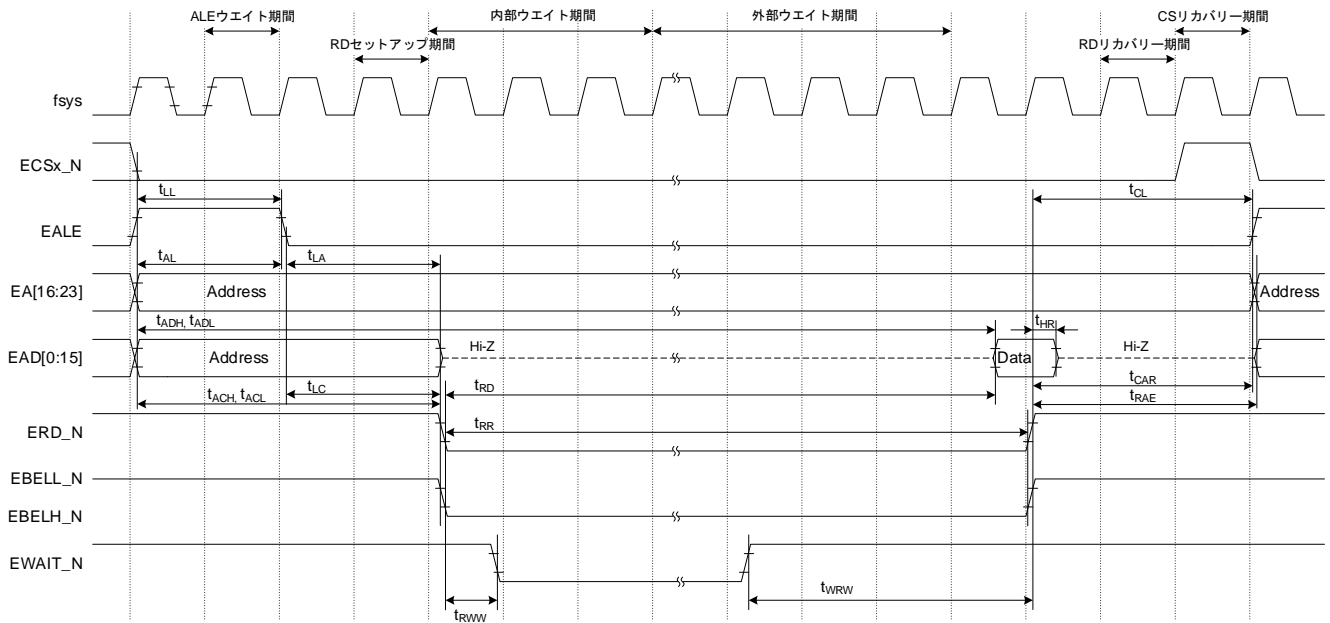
ALEウエイト期間
内部ウエイト期間
外部ウエイト期間
CSリカバリー期間
RDセットアップ期間
RDリカバリー期間

fsys
ECSx_N
$t_{LL}$
$t_{CL}$
EALE
$t_{AL}$
$t_{LA}$
EA[16:23]
Address
Address
$t_{ADH}$, $t_{ADL}$
$t_{HR}$
EAD[0:15]
Address
Hi-Z
Data
Hi-Z
$t_{ACH}$, $t_{ACL}$
$t_{LC}$
$t_{RD}$
$t_{CAR}$
$t_{RAE}$
ERD_N
$t_{RR}$
EBELL_N
EBELH_N
EWAIT_N
$t_{WRW}$
$t_{RWW}$